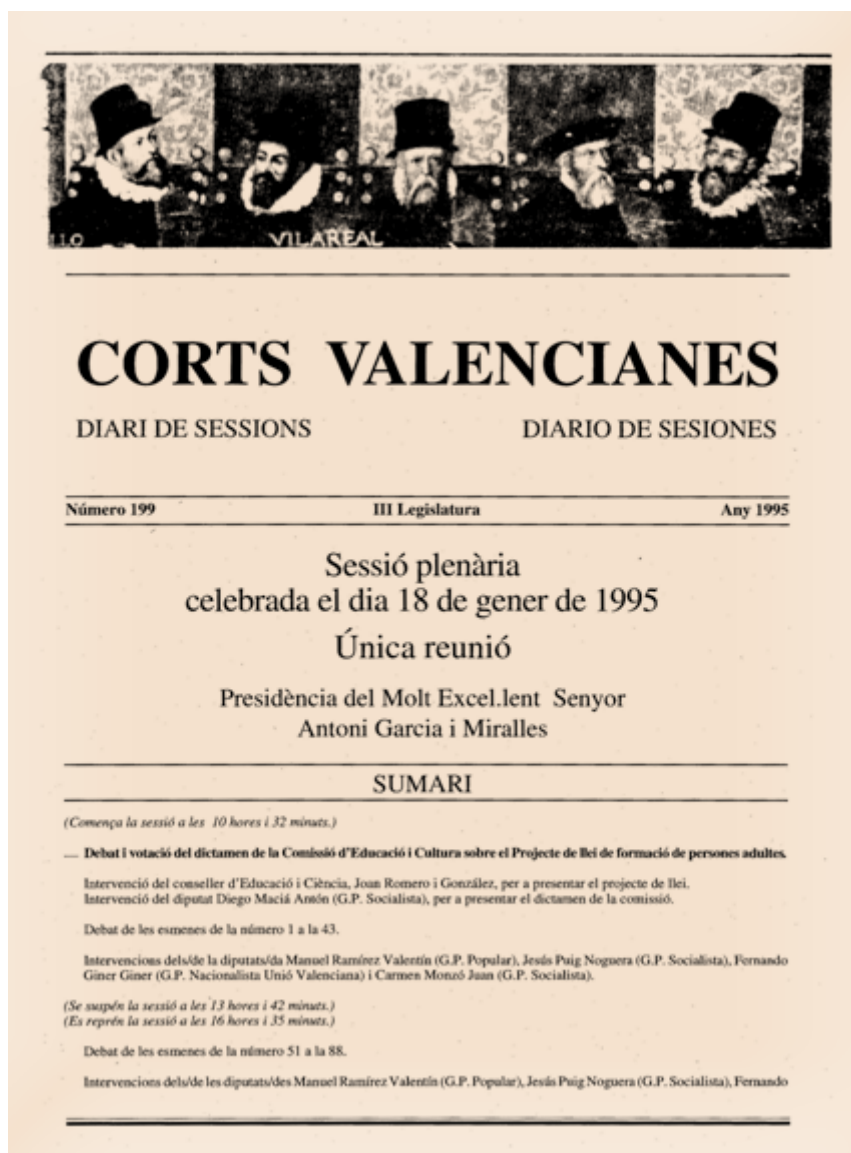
LO VILAREAL

CORTS VALENCIANES

DIARI DE SESSIONS

DIARIO DE SESIONES

Número 199

III Legislatura

Any 1995

Sessió plenària
celebrada el dia 18 de gener de 1995

Única reunió

Presidència del Molt Excel.lent Senyor
Antoni Garcia i Miralles

SUMARI

(Comença la sessió a les 10 hores i 32 minuts.)

— Debat i votació del dictamen de la Comissió d'Educació i Cultura sobre el Projecte de llei de formació de persones adultes.

Intervenció del conseller d'Educació i Ciència, Joan Romero i González, per a presentar el projecte de llei.
Intervenció del diputat Diego Maciá Antón (G.P. Socialista), per a presentar el dictamen de la comissió.

Debat de les esmenes de la número 1 a la 43.

Intervencions dels/de la diputats/da Manuel Ramírez Valentín (G.P. Popular), Jesús Puig Noguera (G.P. Socialista), Fernando Giner Giner (G.P. Nacionalista Unió Valenciana) i Carmen Monzó Juan (G.P. Socialista).

(Se suspèn la sessió a les 13 hores i 42 minuts.)
(Es reprèn la sessió a les 16 hores i 35 minuts.)

Debat de les esmenes de la número 51 a la 88.

Intervencions dels/de les diputats/des Manuel Ramírez Valentín (G.P. Popular), Jesús Puig Noguera (G.P. Socialista), Fernando